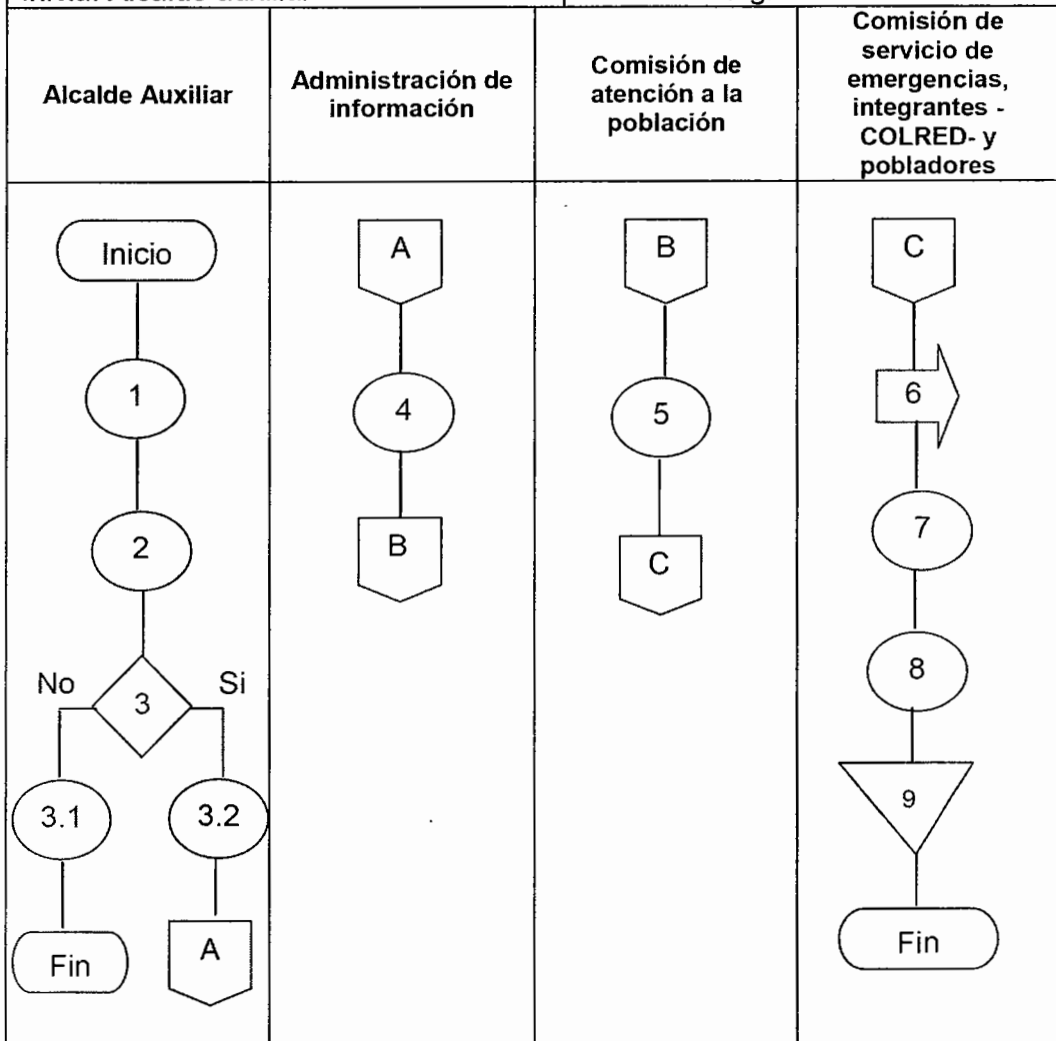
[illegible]

| Alcalde Auxiliar | Administración de información | Comisión de atención a la población | Comisión de servicio de emergencias, integrantes -COLRED- y pobladores |
|---|---|---|---|
| Inicio, 1, 2, 3 (No: 3.1, Fin; Si: 3.2, A) | A, 4, B | B, 5, C | C, 6, 7, 8, 9, Fin |